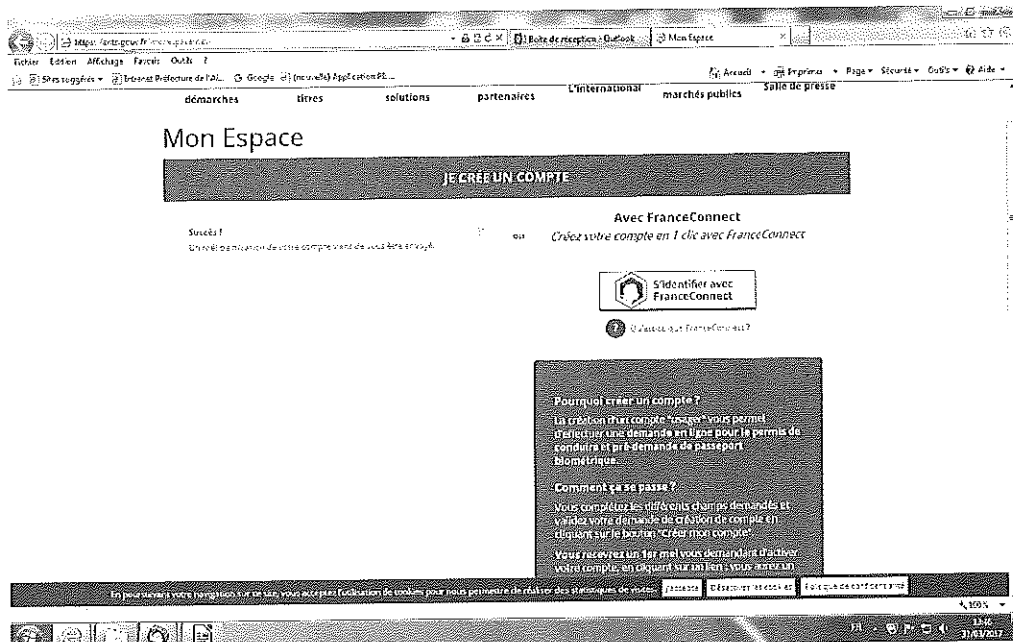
https://ants.gouv.fr/mon-espace/... Boîte de réception - Outlook Mon Espace

Fichier Edition Affichage Favoris Outils ?

Sites suggérés Intranet Préfecture de l'Ai... Google (nouvelle) Application PE...

Accueil Imprimer Page Sécurité Outils Aide

démarches titres solutions partenaires L'international marchés publics Salle de presse

Mon Espace

JE CRÉE UN COMPTE

Succès !
Un mail de confirmation de votre compte vient de vous être envoyé.

ou

Avec FranceConnect
Créez votre compte en 1 clic avec FranceConnect

S'identifier avec FranceConnect

Qu'est-ce que FranceConnect ?

Pourquoi créer un compte ?
La création d'un compte "usager" vous permet d'effectuer une demande en ligne pour le permis de conduire et pré-demande de passeport biométrique.

Comment ça se passe ?
Vous complétez les différents champs demandés et validez votre demande de création de compte en cliquant sur le bouton "Créer mon compte".

Vous recevrez un 1er mel vous demandant d'activer votre compte, en cliquant sur un lien ; vous aurez un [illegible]

En poursuivant votre navigation sur ce site, vous acceptez l'utilisation de cookies pour nous permettre de réaliser des statistiques de visites. J'accepte Désactiver les cookies Qu'est-ce qu'un cookie ?

100%

31/03/2017